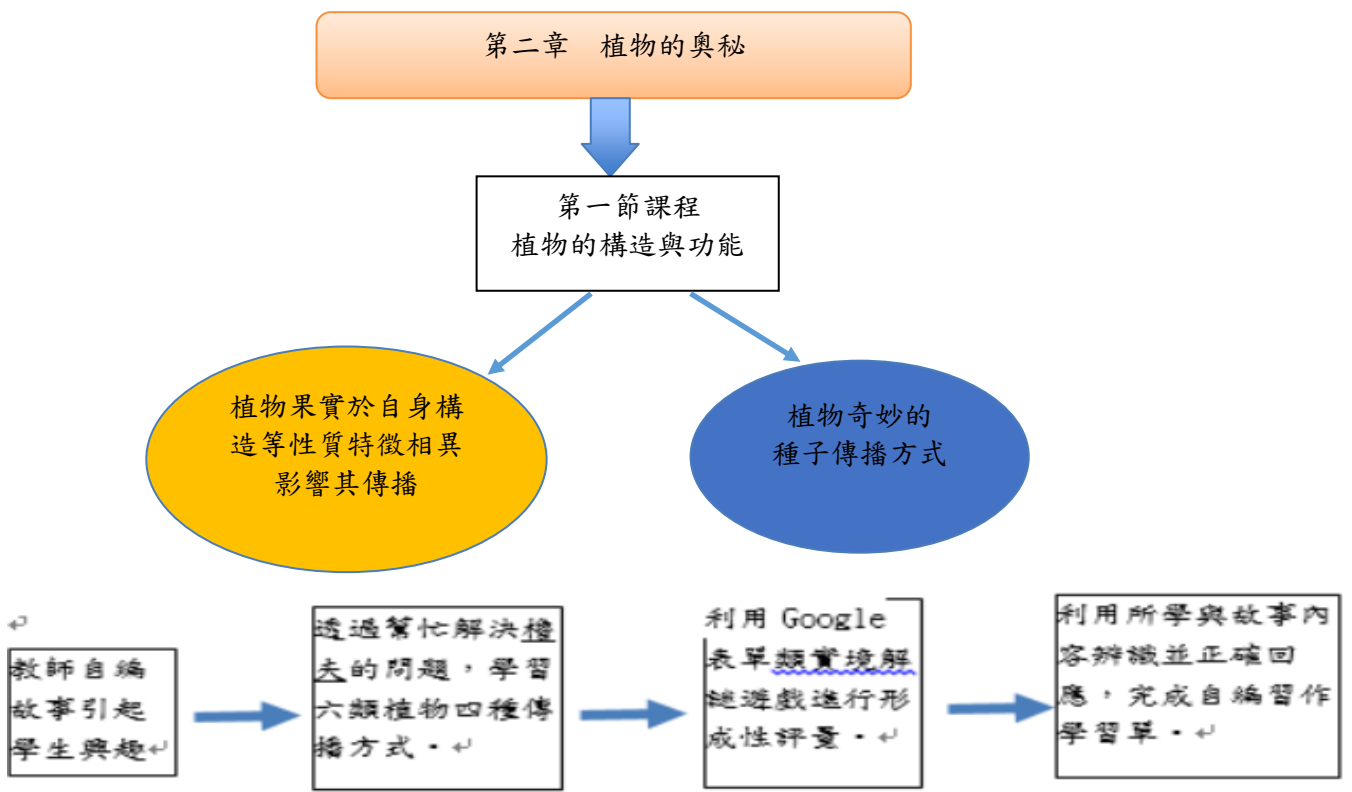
第二章　植物的奧秘

第一節課程
植物的構造與功能

植物果實於自身構造等性質特徵相異影響其傳播

植物奇妙的種子傳播方式

教師自編故事引起學生興趣

透過幫忙解決樵夫的問題，學習六類植物四種傳播方式。

利用 Google 表單類實境解謎遊戲進行形成性評量。

利用所學與故事內容辨識並正確回應，完成自編習作學習單。